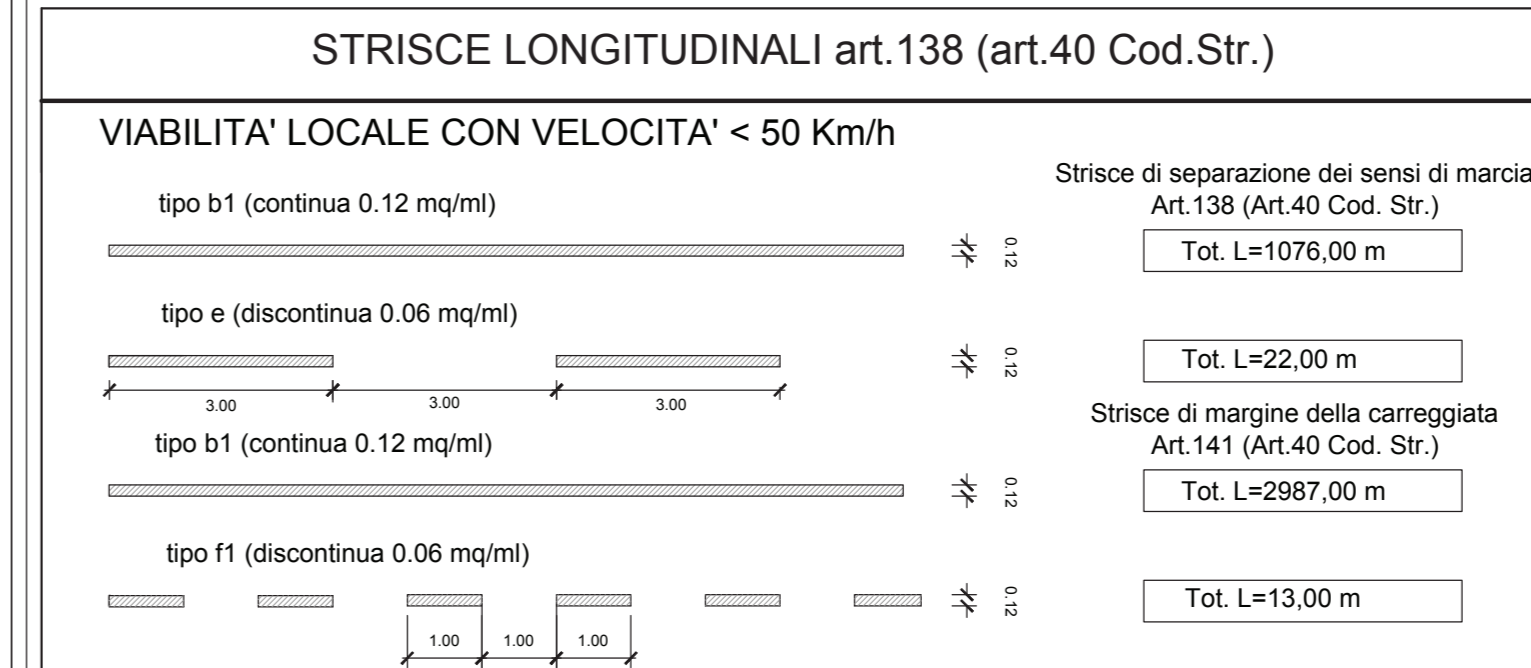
STRISCE LONGITUDINALI art.138 (art.40 Cod.Str.)

VIABILITA' LOCALE CON VELOCITA' < 50 Km/h

tipo b1 (continua 0.12 mq/ml)

0.12

Strisce di separazione dei sensi di marcia
Art.138 (Art.40 Cod. Str.)

Tot. L=1076,00 m

tipo e (discontinua 0.06 mq/ml)

0.12

Tot. L=22,00 m

3.00 3.00 3.00

Strisce di margine della carreggiata
Art.141 (Art.40 Cod. Str.)

tipo b1 (continua 0.12 mq/ml)

0.12

Tot. L=2987,00 m

tipo f1 (discontinua 0.06 mq/ml)

0.12

Tot. L=13,00 m

1.00 1.00 1.00